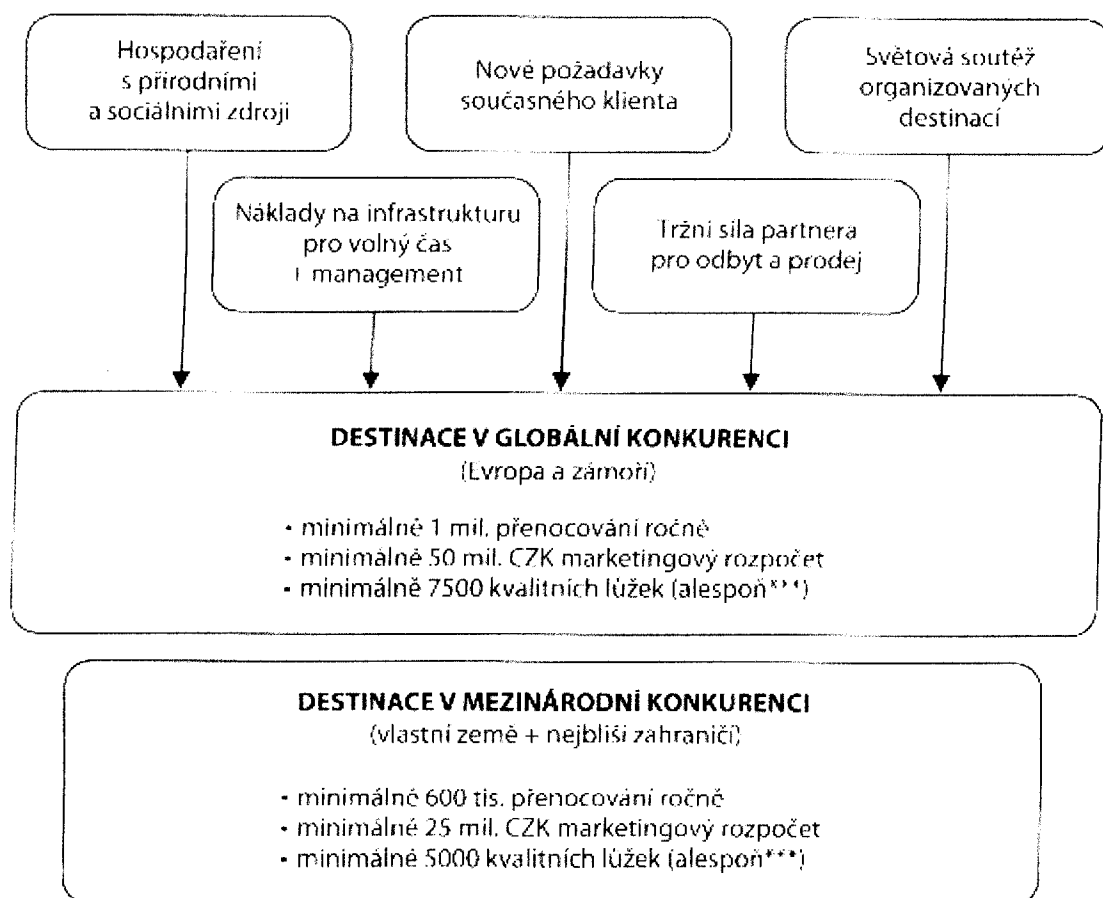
Hospodaření s přírodními a sociálními zdroji

Nové požadavky současného klienta

Světová soutěž organizovaných destinací

Náklady na infrastrukturu pro volný čas i management

Tržní síla partnera pro odbyt a prodej

DESTINACE V GLOBÁLNÍ KONKURENCI
(Evropa a zámoří)

• minimálně 1 mil. přenocování ročně
• minimálně 50 mil. CZK marketingový rozpočet
• minimálně 7500 kvalitních lůžek (alespoň***)

DESTINACE V MEZINÁRODNÍ KONKURENCI
(vlastní země + nejbliší zahraničí)

• minimálně 600 tis. přenocování ročně
• minimálně 25 mil. CZK marketingový rozpočet
• minimálně 5000 kvalitních lůžek (alespoň***)